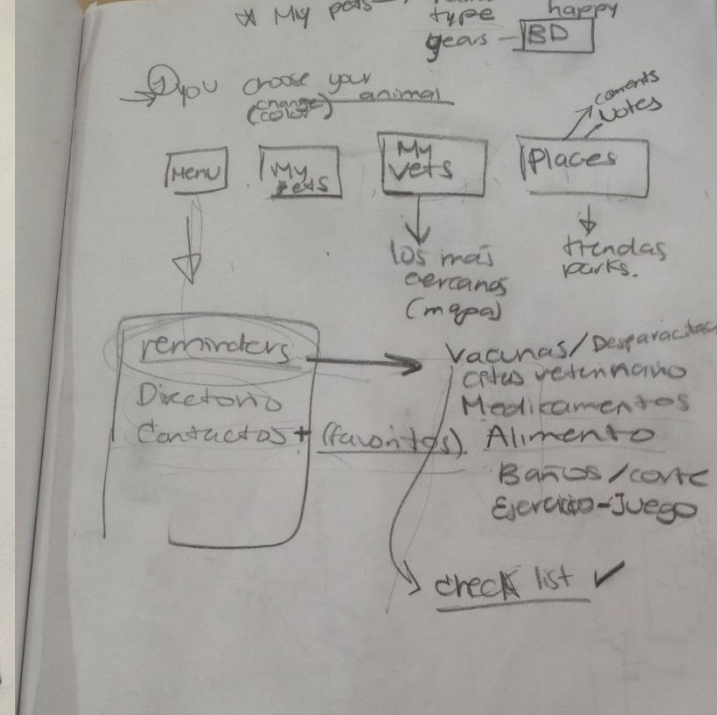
☆ My pets — type happy
years — BD

① you choose your animal
(change color)

Menu
My pets
My vets
Places

coments
Notes

los más cercanos
(mapa)

tiendas
parks.

reminders
Directorio
Contactos + (favoritos).

Vacunas/Desparacitación
Citas veterinario
Medicamentos
Alimento
Baños/corte
Ejercicio-Juego

check list ✓